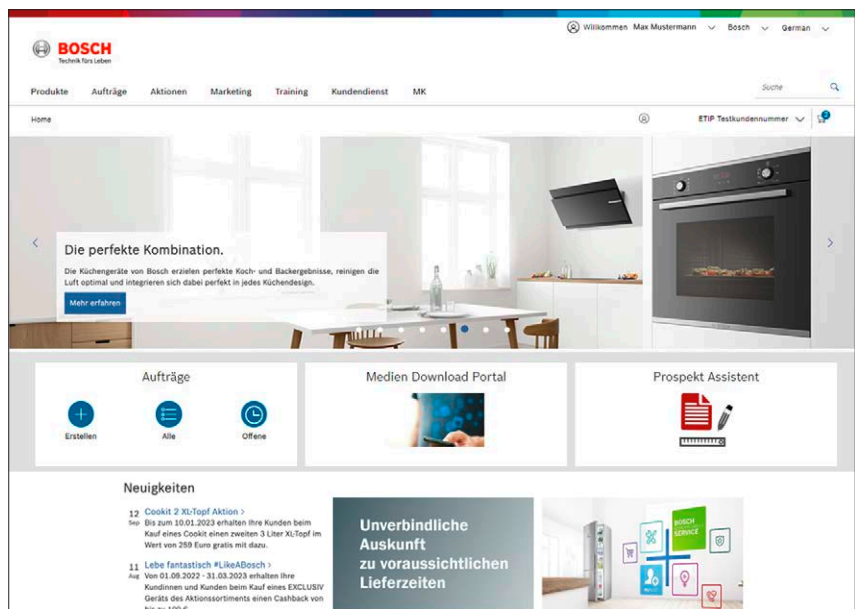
Willkommen Max Mustermann Bosch German

BOSCH
Technik fürs Leben

Produkte Aufträge Aktionen Marketing Training Kundendienst MK

Suche

Home

ETIP Testkundennummer

Die perfekte Kombination.

Die Küchengeräte von Bosch erzielen perfekte Koch- und Backergebnisse, reinigen die Luft optimal und integrieren sich dabei perfekt in jedes Küchendesign.

Mehr erfahren

Aufträge

Erstellen Alle Offene

Medien Download Portal

Prospekt Assistent

Neuigkeiten

12 Sep Cookit 2 XL-Topf Aktion >
Bis zum 10.01.2023 erhalten Ihre Kunden beim Kauf eines Cookit einen zweiten 3 Liter XL-Topf im Wert von 259 Euro gratis mit dazu.

11 Aug Lebe fantastisch #LikeABosch >
Von 01.09.2022 - 31.03.2023 erhalten Ihre Kundinnen und Kunden beim Kauf eines EXCLUSIV Geräts des Aktionssortiments einen Cashback von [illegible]

Unverbindliche Auskunft zu voraussichtlichen Lieferzeiten

BOSCH SERVICE